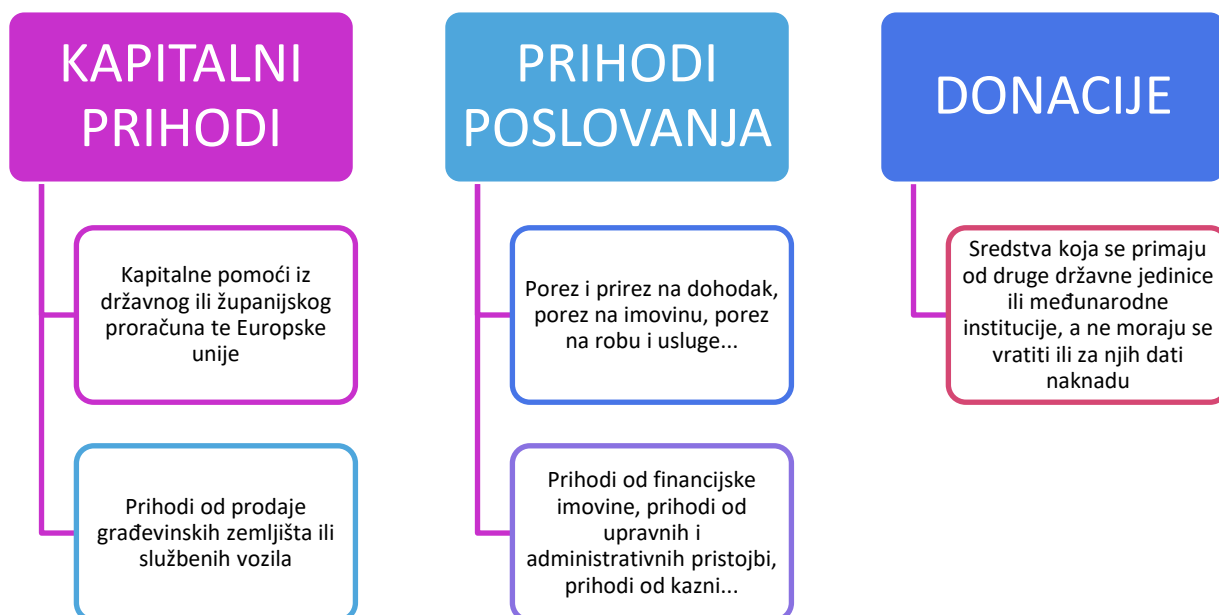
KAPITALNI PRIHODI

Kapitalne pomoći iz državnog ili županijskog proračuna te Europske unije

Prihodi od prodaje građevinskih zemljišta ili službenih vozila

PRIHODI POSLOVANJA

Porez i prirez na dohodak, porez na imovinu, porez na robu i usluge...

Prihodi od financijske imovine, prihodi od upravnih i administrativnih pristojbi, prihodi od kazni...

DONACIJE

Sredstva koja se primaju od druge državne jedinice ili međunarodne institucije, a ne moraju se vratiti ili za njih dati naknadu